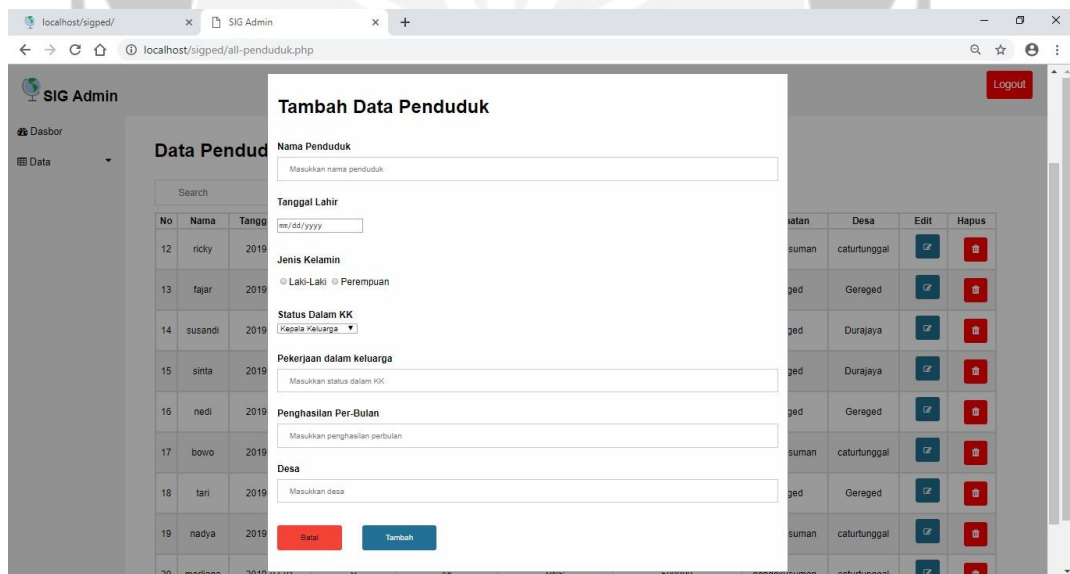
localhost/sigped/ × SIG Admin × +

localhost/sigped/all-penduduk.php

SIG Admin

Logout

Dasbor

Data

Data Pendud

Search

| No | Nama | Tangg | | atan | Desa | Edit | Hapus |
|---|---|---|---|---|---|---|---|
| 12 | ricky | 2019 | | suman | caturtunggal | | |
| 13 | fajar | 2019 | | ged | Gereged | | |
| 14 | susandi | 2019 | | ged | Durajaya | | |
| 15 | sinta | 2019 | | ged | Durajaya | | |
| 16 | nedi | 2019 | | ged | Gereged | | |
| 17 | bowo | 2019 | | suman | caturtunggal | | |
| 18 | tari | 2019 | | ged | Gereged | | |
| 19 | nadya | 2019 | | suman | caturtunggal | | |
| 20 | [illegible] | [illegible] | | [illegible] | caturtunggal | | |

Tambah Data Penduduk

Nama Penduduk

Masukkan nama penduduk

Tanggal Lahir

mm/dd/yyyy

Jenis Kelamin

Laki-Laki Perempuan

Status Dalam KK

Kepala Keluarga

Pekerjaan dalam keluarga

Masukkan status dalam KK

Penghasilan Per-Bulan

Masukkan penghasilan perbulan

Desa

Masukkan desa

Batal

Tambah